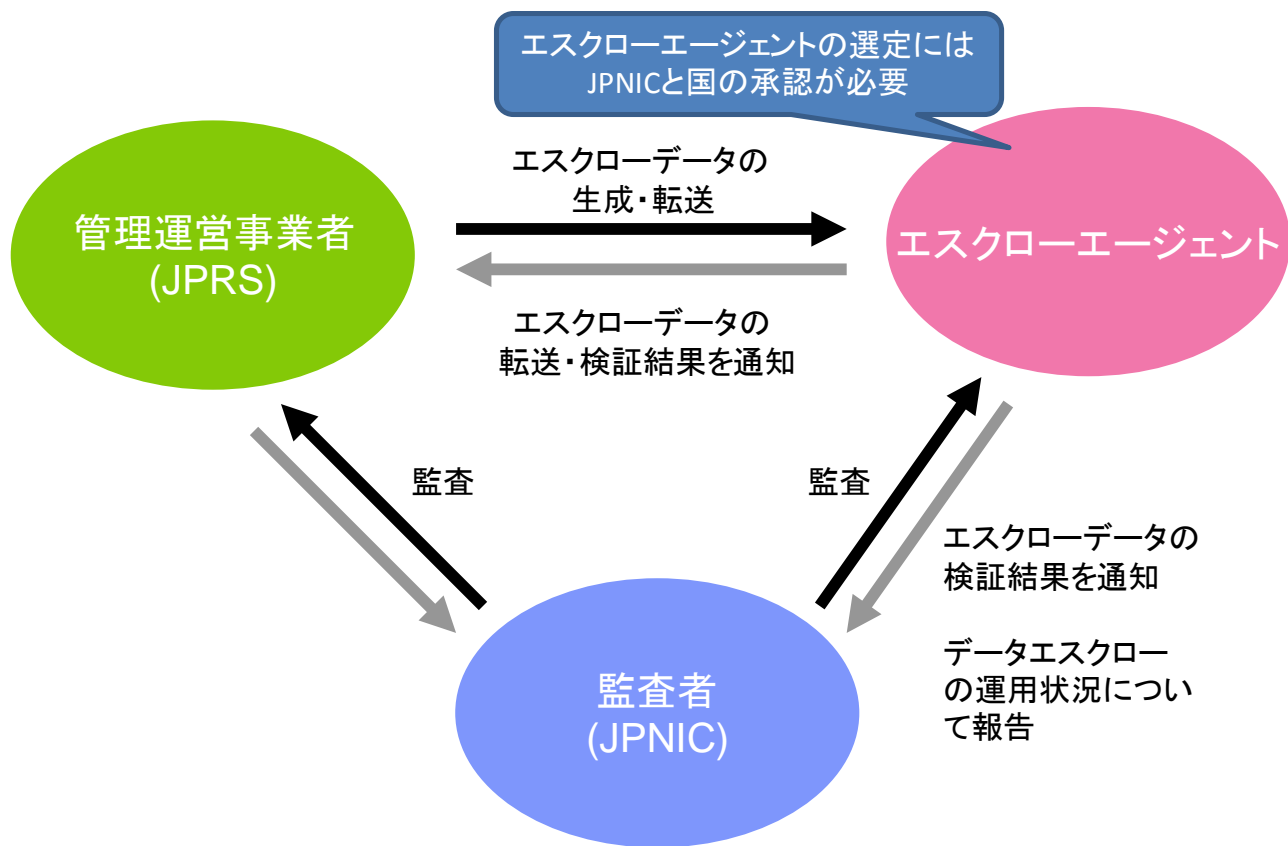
エスクローエージェントの選定には
JPNICと国の承認が必要

エスクローデータの
生成・転送

管理運営事業者
(JPRS)

エスクローエージェント

エスクローデータの
転送・検証結果を通知

監査

監査

エスクローデータの
検証結果を通知

データエスクロー
の運用状況につい
て報告

監査者
(JPNIC)